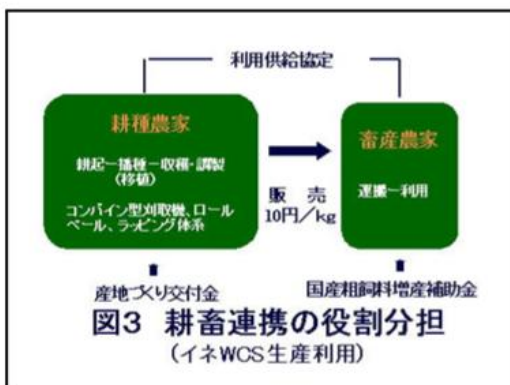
利用供給協定

耕種農家

耕起－播種－収穫・調製（移植）

コンバイン型刈取機、ロールベール、ラッピング体系

販売
10円／kg

畜産農家

運搬－利用

産地づくり交付金

国産粗飼料増産補助金

図3 耕畜連携の役割分担
（イネWCS生産利用）